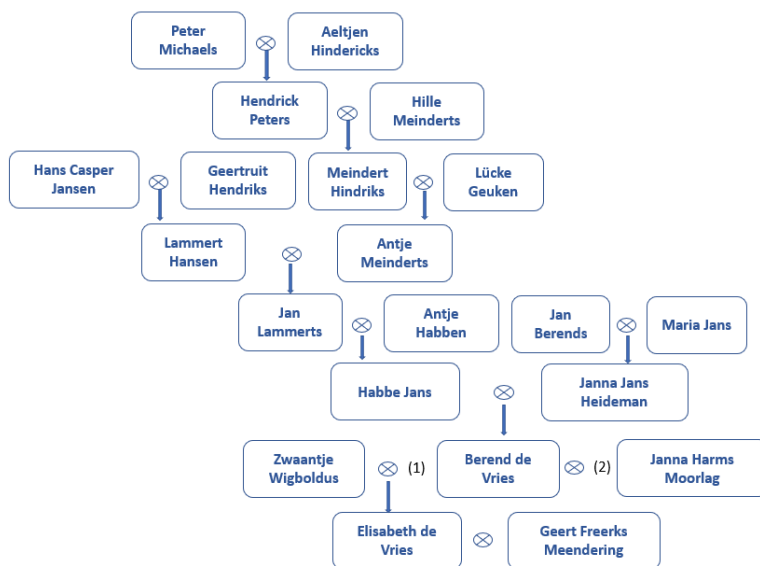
Peter Michaels

Aeltjen Hindericks

Hendrick Peters

Hille Meinderts

Hans Casper Jansen

Geertruit Hendriks

Meindert Hindriks

Lücke Geuken

Lammert Hansen

Antje Meinderts

Jan Lammerts

Antje Habben

Jan Berends

Maria Jans

Habbe Jans

Janna Jans Heideman

Zwaantje Wigboldus

(1)

Berend de Vries

(2)

Janna Harms Moorlag

Elisabeth de Vries

Geert Freerks Meendering